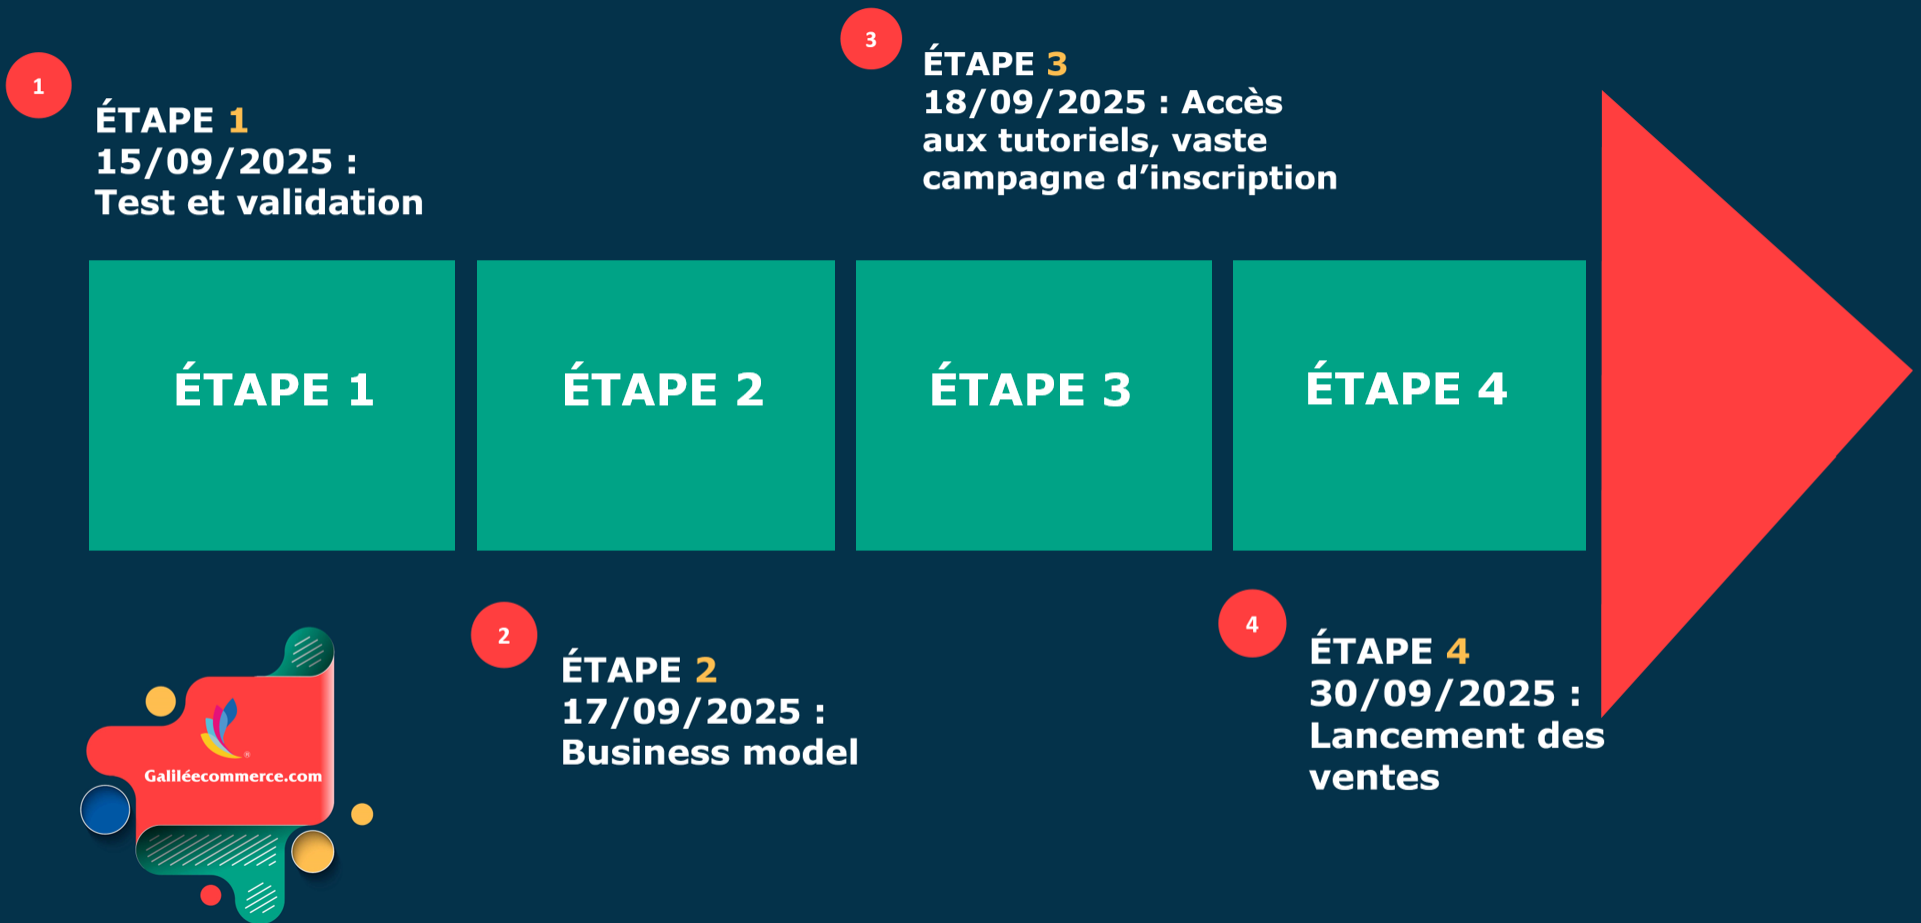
1

ÉTAPE 1
15/09/2025 :
Test et validation

3

ÉTAPE 3
18/09/2025 : Accès aux tutoriels, vaste campagne d'inscription

ÉTAPE 1

ÉTAPE 2

ÉTAPE 3

ÉTAPE 4

Galiléecommerce.com

2

ÉTAPE 2
17/09/2025 :
Business model

4

ÉTAPE 4
30/09/2025 :
Lancement des ventes